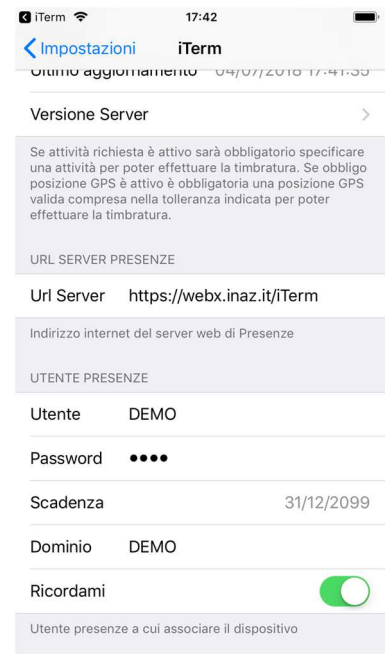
iTerm
17:42
Impostazioni
iTerm
Ultimo aggiornamento 04/07/2018 17:41:35

Versione Server

Se attività richiesta è attivo sarà obbligatorio specificare una attività per poter effettuare la timbratura. Se obbligo posizione GPS è attivo è obbligatoria una posizione GPS valida compresa nella tolleranza indicata per poter effettuare la timbratura.

URL SERVER PRESENZE

Url Server https://webx.inaz.it/iTerm

Indirizzo internet del server web di Presenze

UTENTE PRESENZE

Utente DEMO

Password ••••

Scadenza 31/12/2099

Dominio DEMO

Ricordami

Utente presenze a cui associare il dispositivo